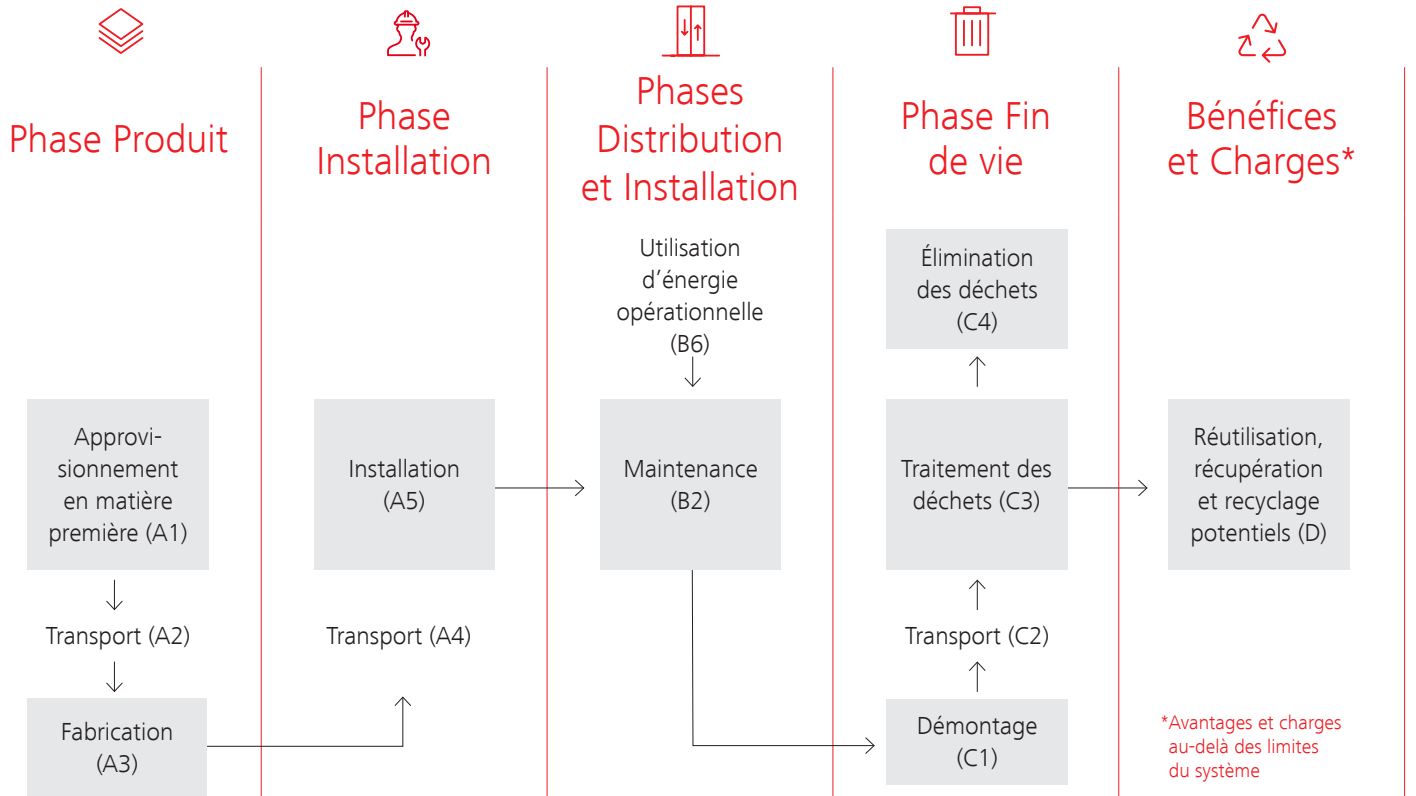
Phase Produit

Approvisionnement en matière première (A1)

Transport (A2)

Fabrication (A3)

Phase Installation

Installation (A5)

Transport (A4)

Phases Distribution et Installation

Utilisation d’énergie opérationnelle (B6)

Maintenance (B2)

Phase Fin de vie

Élimination des déchets (C4)

Traitement des déchets (C3)

Transport (C2)

Démontage (C1)

Bénéfices et Charges*

Réutilisation, récupération et recyclage potentiels (D)

*Avantages et charges au-delà des limites du système